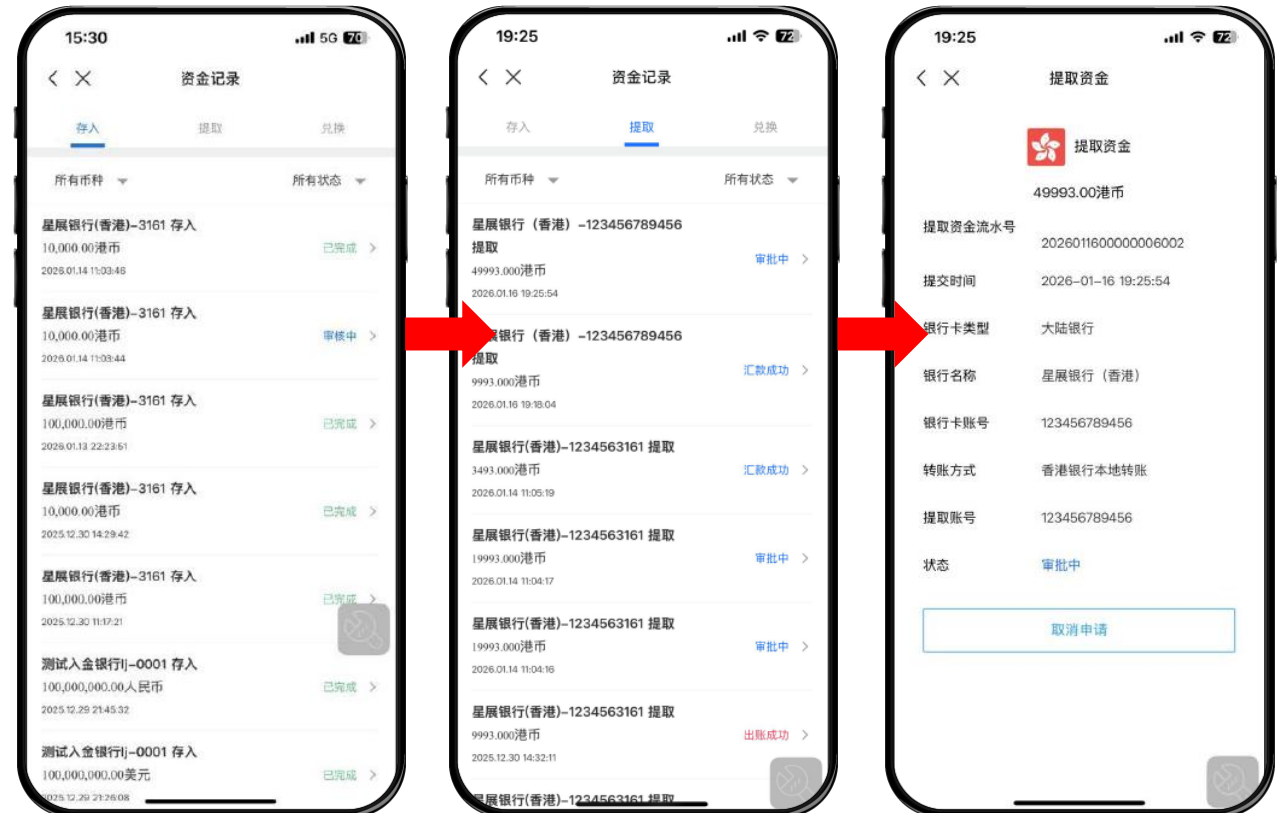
15:30 5G 70

资金记录

存入 提取 兑换

所有币种 所有状态

星展银行(香港)–3161 存入
10,000.00港币
2026.01.14 11:03:48
已完成

星展银行(香港)–3161 存入
10,000.00港币
2026.01.14 11:03:44
审核中

星展银行(香港)–3161 存入
100,000.00港币
2026.01.13 22:23:51
已完成

星展银行(香港)–3161 存入
10,000.00港币
2025.12.30 14:29:42
已完成

星展银行(香港)–3161 存入
100,000.00港币
2025.12.30 11:17:21
已完成

测试入金银行lj–0001 存入
100,000,000.00人民币
2025.12.29 21:45:32
已完成

测试入金银行lj–0001 存入
100,000,000.00美元
2025.12.29 21:26:08
已完成

19:25 72

资金记录

存入 提取 兑换

所有币种 所有状态

星展银行（香港）–123456789456 提取
49993.000港币
2026.01.16 19:25:54
审批中

星展银行（香港）–123456789456 提取
9993.000港币
2026.01.16 19:18:04
汇款成功

星展银行(香港)–1234563161 提取
3493.000港币
2026.01.14 11:05:19
汇款成功

星展银行(香港)–1234563161 提取
19993.000港币
2026.01.14 11:04:17
审批中

星展银行(香港)–1234563161 提取
19993.000港币
2026.01.14 11:04:16
审批中

星展银行(香港)–1234563161 提取
9993.000港币
2025.12.30 14:32:11
出账成功

星展银行(香港)–1234563161 提取

19:25 72

提取资金

提取资金
49993.00港币

提取资金流水号 2026011600000006002
提交时间 2026–01–16 19:25:54
银行卡类型 大陆银行
银行名称 星展银行（香港）
银行卡账号 123456789456
转账方式 香港银行本地转账
提取账号 123456789456
状态 审批中

取消申请